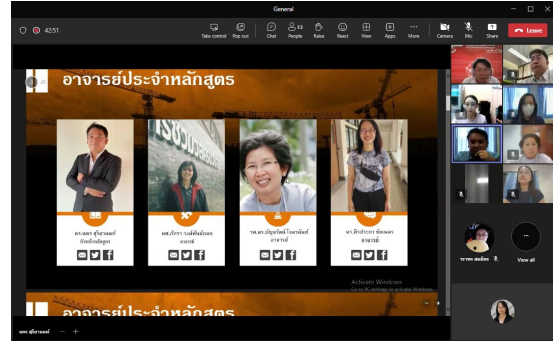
General

42:51

Take control Pop out Chat People 13 Raise React View Apps More Camera Mic Share Leave

อาจารย์ประจำหลักสูตร

ดร.ดุษฎี สุริยานนท์ ประธานหลักสูตร

ผศ.ภัทรา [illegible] อาจารย์

รศ.ดร.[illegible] อาจารย์

ดร.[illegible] อาจารย์

Activate Windows
Go to PC settings to activate Windows.

อาจารย์ประจำหลักสูตร

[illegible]

View all

ดุษฎี สุริยานนท์